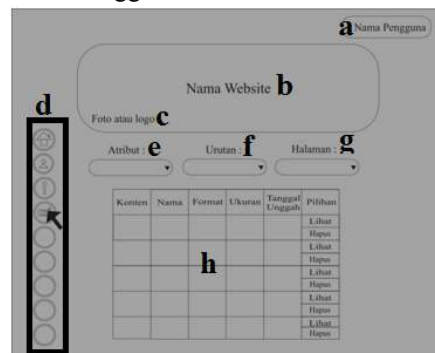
a Nama Pengguna

Nama Website b

Foto atau logo c

d

Atribut : e

Urutan : f

Halaman : g

| Konten | Nama | Format | Ukuran | Tanggal Unggah | Pilihan |
|---|---|---|---|---|---|
| | | | | | Lihat<br>Hapus |
| | | | | | Lihat<br>Hapus |
| | | | | | Lihat<br>Hapus |
| | | | | | Lihat<br>Hapus |
| | | | | | Lihat<br>Hapus |

h